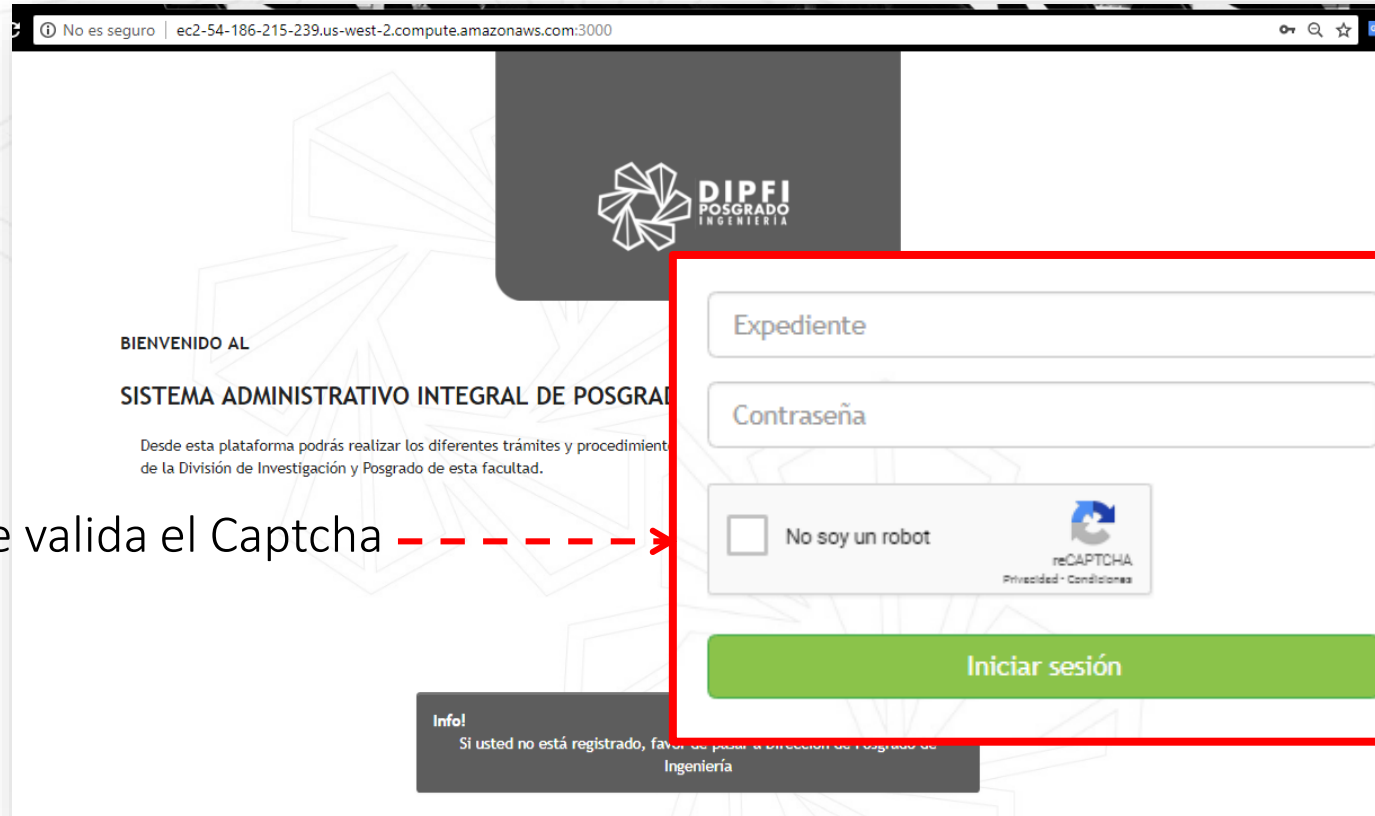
No es seguro | ec2-54-186-215-239.us-west-2.compute.amazonaws.com:3000

DIPFI
POSGRADO
INGENIERÍA

BIENVENIDO AL

SISTEMA ADMINISTRATIVO INTEGRAL DE POSGRAD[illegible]

Desde esta plataforma podrás realizar los diferentes trámites y procedimiento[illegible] de la División de Investigación y Posgrado de esta facultad.

Expediente

Contraseña

No soy un robot
reCAPTCHA
Privacidad - Condiciones

Iniciar sesión

e valida el Captcha

Info!
Si usted no está registrado, favor de pasar a Dirección de Posgrado de Ingeniería